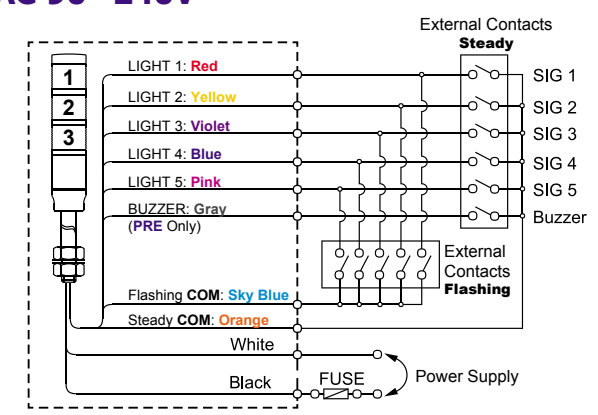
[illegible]

External Contacts
Steady

1
2
3

LIGHT 1: Red
LIGHT 2: Yellow
LIGHT 3: Violet
LIGHT 4: Blue
LIGHT 5: Pink
BUZZER: Gray
(PRE Only)

SIG 1
SIG 2
SIG 3
SIG 4
SIG 5
Buzzer

External Contacts
Flashing

Flashing COM: Sky Blue
Steady COM: Orange
White
Black
FUSE
Power Supply